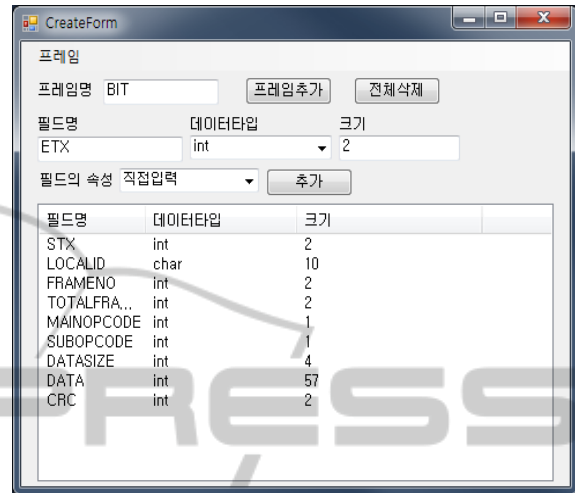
CreateForm

프레임

프레임명 BIT
프레임추가
전체삭제

필드명
ETX
데이터타입
int
크기
2

필드의 속성 직접입력
추가

| 필드명 | 데이터타입 | 크기 |
|---|---|---|
| STX | int | 2 |
| LOCALID | char | 10 |
| FRAMENO | int | 2 |
| TOTALFRA... | int | 2 |
| MAINOPCODE | int | 1 |
| SUBOPCODE | int | 1 |
| DATASIZE | int | 4 |
| DATA | int | 57 |
| CRC | int | 2 |

PRESS